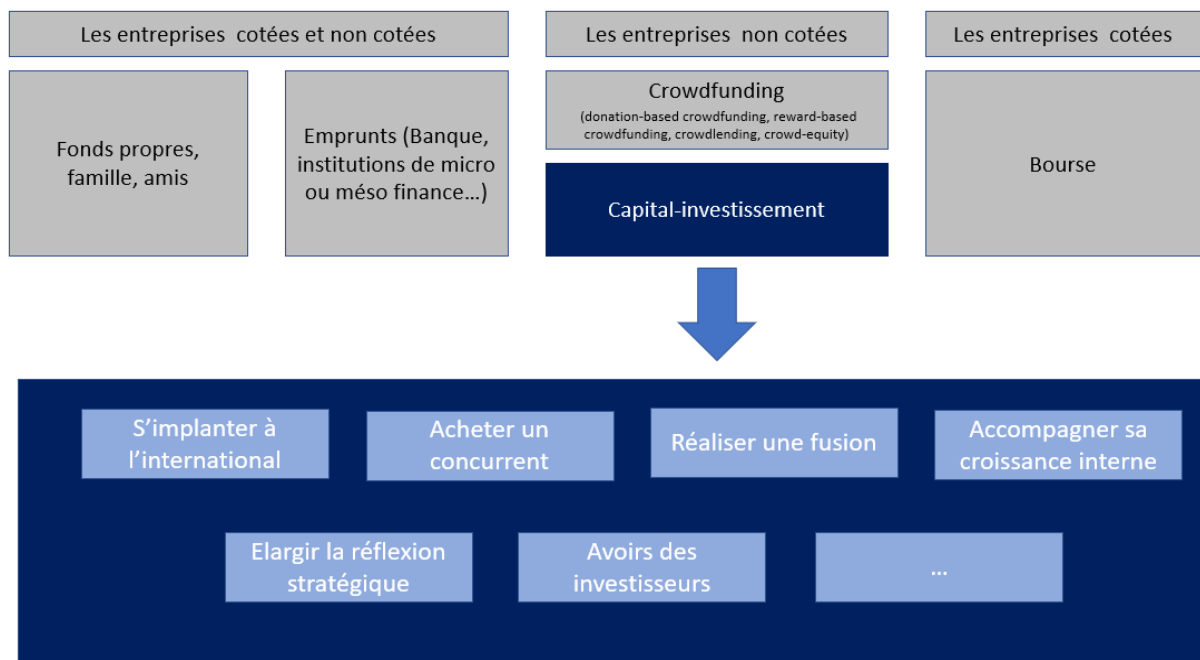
Les entreprises cotées et non cotées

Les entreprises non cotées

Les entreprises cotées

Fonds propres, famille, amis

Emprunts (Banque, institutions de micro ou méso finance…)

Crowdfunding
(donation-based crowdfunding, reward-based crowdfunding, crowdlending, crowd-equity)

Capital-investissement

Bourse

S’implanter à l’international

Acheter un concurrent

Réaliser une fusion

Accompagner sa croissance interne

Elargir la réflexion stratégique

Avoirs des investisseurs

…